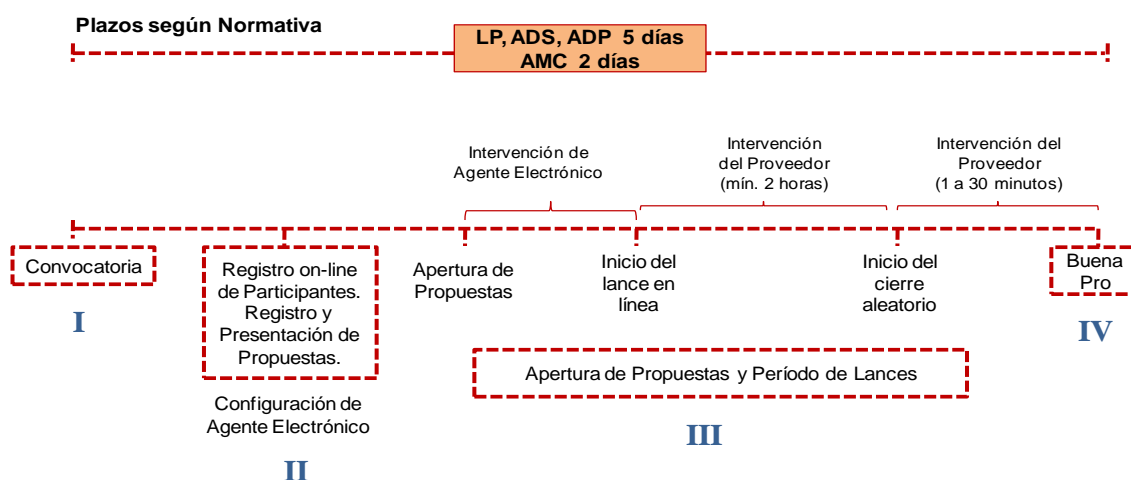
Plazos según Normativa

LP, ADS, ADP 5 días
AMC 2 días

Intervención de Agente Electrónico

Intervención del Proveedor (mín. 2 horas)

Intervención del Proveedor (1 a 30 minutos)

Convocatoria

I

Registro on-line de Participantes. Registro y Presentación de Propuestas.

Configuración de Agente Electrónico

II

Apertura de Propuestas

Inicio del lance en línea

Inicio del cierre aleatorio

Apertura de Propuestas y Período de Lances

III

Buena Pro

IV